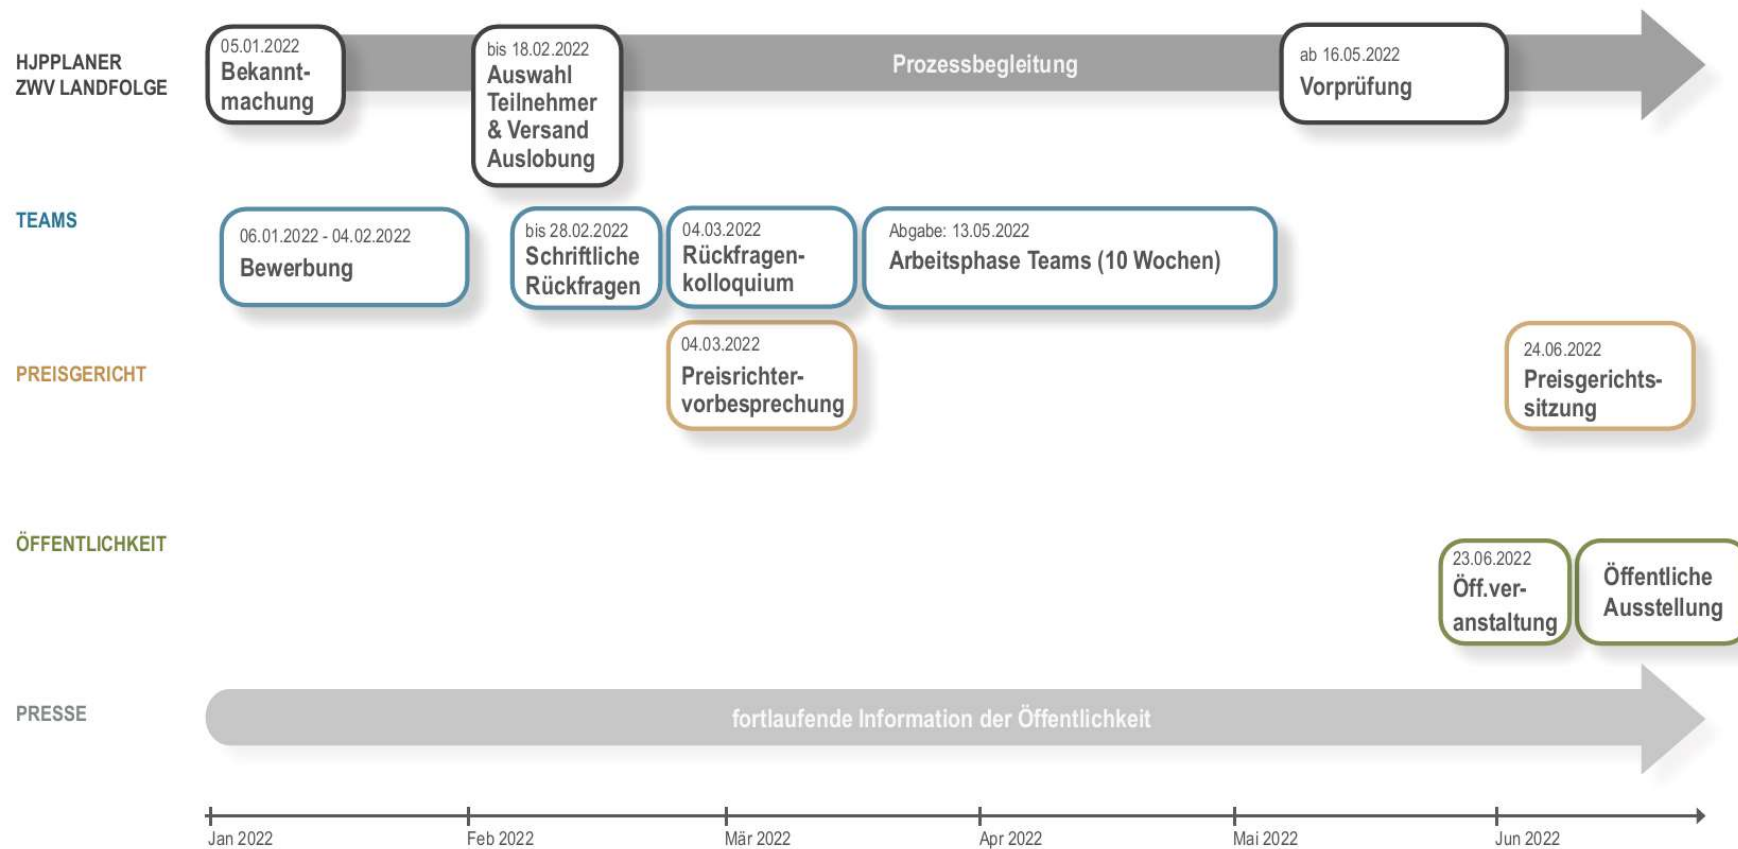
HJPPLANER
ZWV LANDFOLGE

05.01.2022
Bekanntmachung

bis 18.02.2022
Auswahl Teilnehmer & Versand Auslobung

Prozessbegleitung

ab 16.05.2022
Vorprüfung

TEAMS

06.01.2022 - 04.02.2022
Bewerbung

bis 28.02.2022
Schriftliche Rückfragen

04.03.2022
Rückfragenkolloquium

Abgabe: 13.05.2022
Arbeitsphase Teams (10 Wochen)

PREISGERICHT

04.03.2022
Preisrichtervorbesprechung

24.06.2022
Preisgerichtssitzung

ÖFFENTLICHKEIT

23.06.2022
Öff.veranstaltung

Öffentliche Ausstellung

PRESSE

fortlaufende Information der Öffentlichkeit

Jan 2022
Feb 2022
Mär 2022
Apr 2022
Mai 2022
Jun 2022